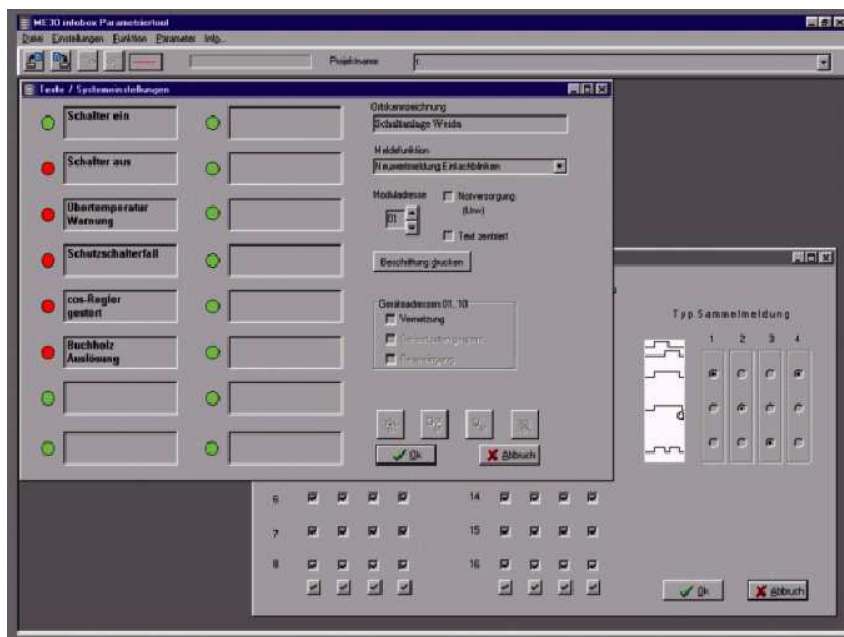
ME30 infobox Parametriertool

Datei Einstellungen Funktion Parameter Info

Projektname 1

Texte / Systemeinstellungen

Schalter ein

Schalter aus

Übertemperatur Warnung

Schutzschalterfall

cos-Regler gestört

Buchholz Auslösung

Ortskennzeichnung

Schaltanlage Weida

Meldefunktion

Neuwertmeldung Einfachblinken

Moduladresse

01

Notversorgung (Usw)

Text zentriert

Beschriftung drucken

Geräteadressen 01..10

Vernetzung

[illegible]

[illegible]

Ok

Abbruch

Typ Sammelmeldung

1 2 3 4

6

7

8

14

15

16

Ok

Abbruch